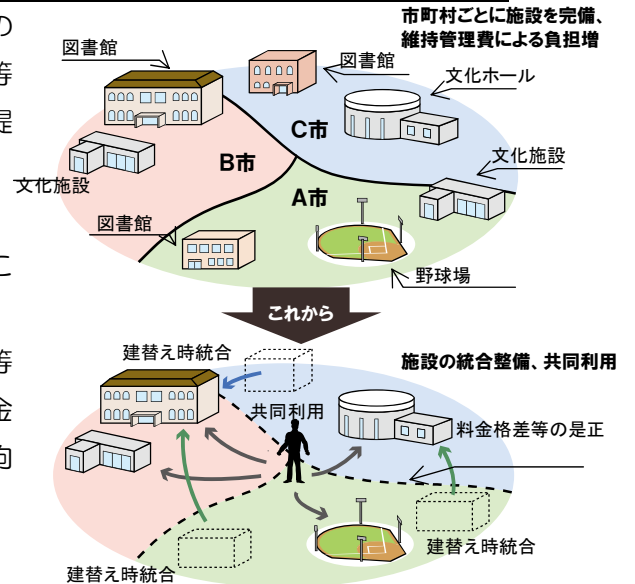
の
等
是
こ
等
金
向

市町村ごとに施設を完備、
維持管理費による負担増

図書館
図書館
文化ホール
C市
B市
文化施設
文化施設
A市
図書館
野球場

これから

建替え時統合
施設の統合整備、共同利用
共同利用
料金格差等の是正
建替え時統合
建替え時統合